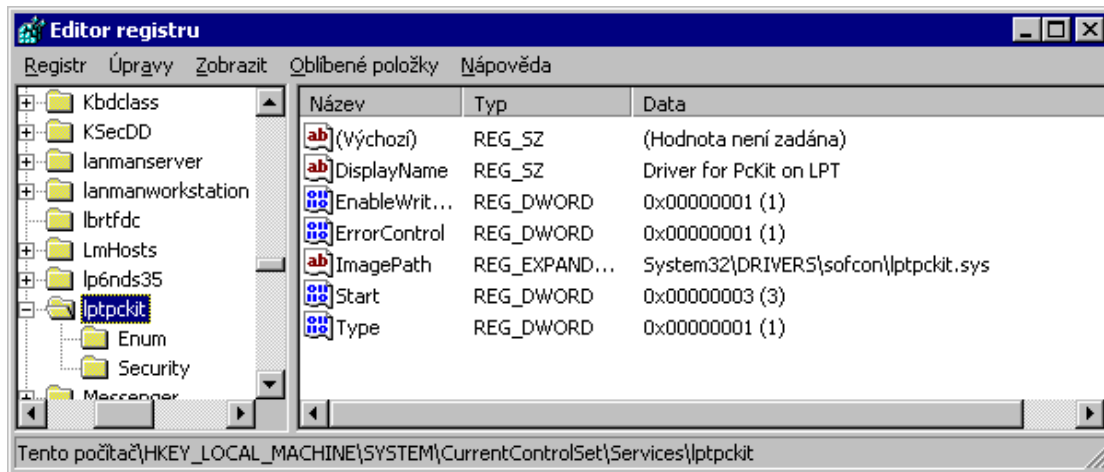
Editor registru

Registr Úpravy Zobrazit Oblíbené položky Nápověda

Kbdclass
KSecDD
lanmanserver
lanmanworkstation
lbrtfdc
LmHosts
lp6nds35
lptpckit
Enum
Security
Messenger

| Název | Typ | Data |
|---|---|---|
| (Výchozí) | REG_SZ | (Hodnota není zadána) |
| DisplayName | REG_SZ | Driver for PcKit on LPT |
| EnableWrit... | REG_DWORD | 0x00000001 (1) |
| ErrorControl | REG_DWORD | 0x00000001 (1) |
| ImagePath | REG_EXPAND... | System32\DRIVERS\sofcon\lptpckit.sys |
| Start | REG_DWORD | 0x00000003 (3) |
| Type | REG_DWORD | 0x00000001 (1) |

Tento počítač\HKEY_LOCAL_MACHINE\SYSTEM\CurrentControlSet\Services\lptpckit